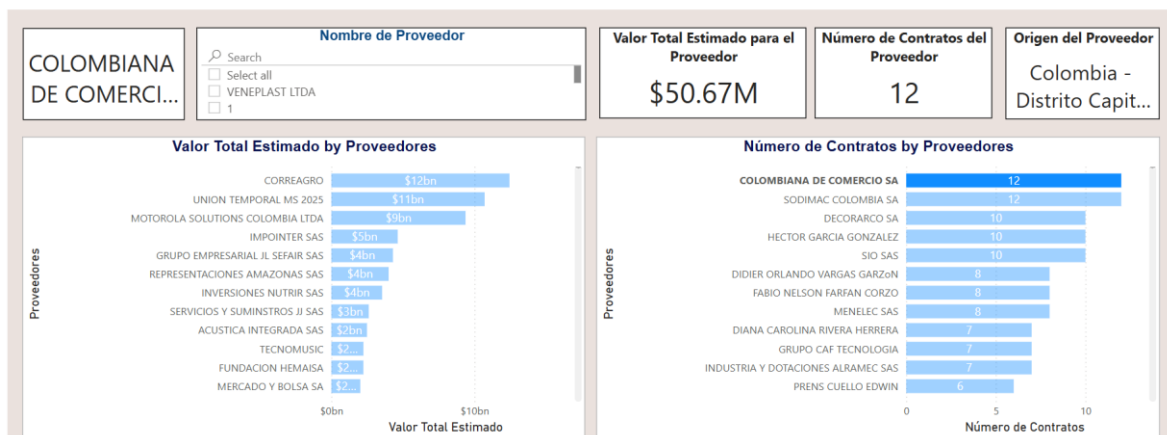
COLOMBIANA DE COMERCI...

Nombre de Proveedor

Search

Select all

VENEPLAST LTDA

1

Valor Total Estimado para el Proveedor

$50.67M

Número de Contratos del Proveedor

12

Origen del Proveedor

Colombia - Distrito Capit...

Valor Total Estimado by Proveedores

Proveedores

| Proveedor | Valor |
|---|---|
| CORREAGRO | $12bn |
| UNION TEMPORAL MS 2025 | $11bn |
| MOTOROLA SOLUTIONS COLOMBIA LTDA | $9bn |
| IMPOINTER SAS | $5bn |
| GRUPO EMPRESARIAL JL SEFAIR SAS | $4bn |
| REPRESENTACIONES AMAZONAS SAS | $4bn |
| INVERSIONES NUTRIR SAS | $4bn |
| SERVICIOS Y SUMINSTROS JJ SAS | $3bn |
| ACUSTICA INTEGRADA SAS | $2bn |
| TECNOMUSIC | $2... |
| FUNDACION HEMAISA | $2... |
| MERCADO Y BOLSA SA | $2... |

$0bn $10bn

Valor Total Estimado

Número de Contratos by Proveedores

Proveedores

| Proveedor | Número |
|---|---|
| COLOMBIANA DE COMERCIO SA | 12 |
| SODIMAC COLOMBIA SA | 12 |
| DECORARCO SA | 10 |
| HECTOR GARCIA GONZALEZ | 10 |
| SIO SAS | 10 |
| DIDIER ORLANDO VARGAS GARZoN | 8 |
| FABIO NELSON FARFAN CORZO | 8 |
| MENELEC SAS | 8 |
| DIANA CAROLINA RIVERA HERRERA | 7 |
| GRUPO CAF TECNOLOGIA | 7 |
| INDUSTRIA Y DOTACIONES ALRAMEC SAS | 7 |
| PRENS CUELLO EDWIN | 6 |

0 5 10

Número de Contratos